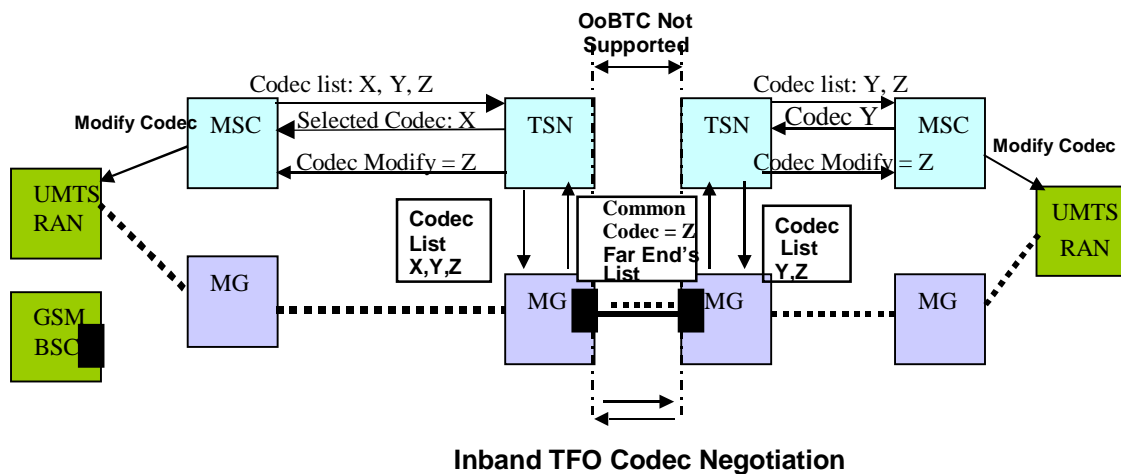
OoBTC Not Supported

Codec list: X, Y, Z

Modify Codec

MSC

Selected Codec: X

Codec Modify = Z

TSN

TSN

Codec list: Y, Z

Codec Y

Codec Modify = Z

MSC

Modify Codec

UMTS RAN

Codec List X,Y,Z

Common Codec = Z

Far End's List

Codec List Y,Z

UMTS RAN

MG

MG

MG

MG

GSM BSC

Inband TFO Codec Negotiation